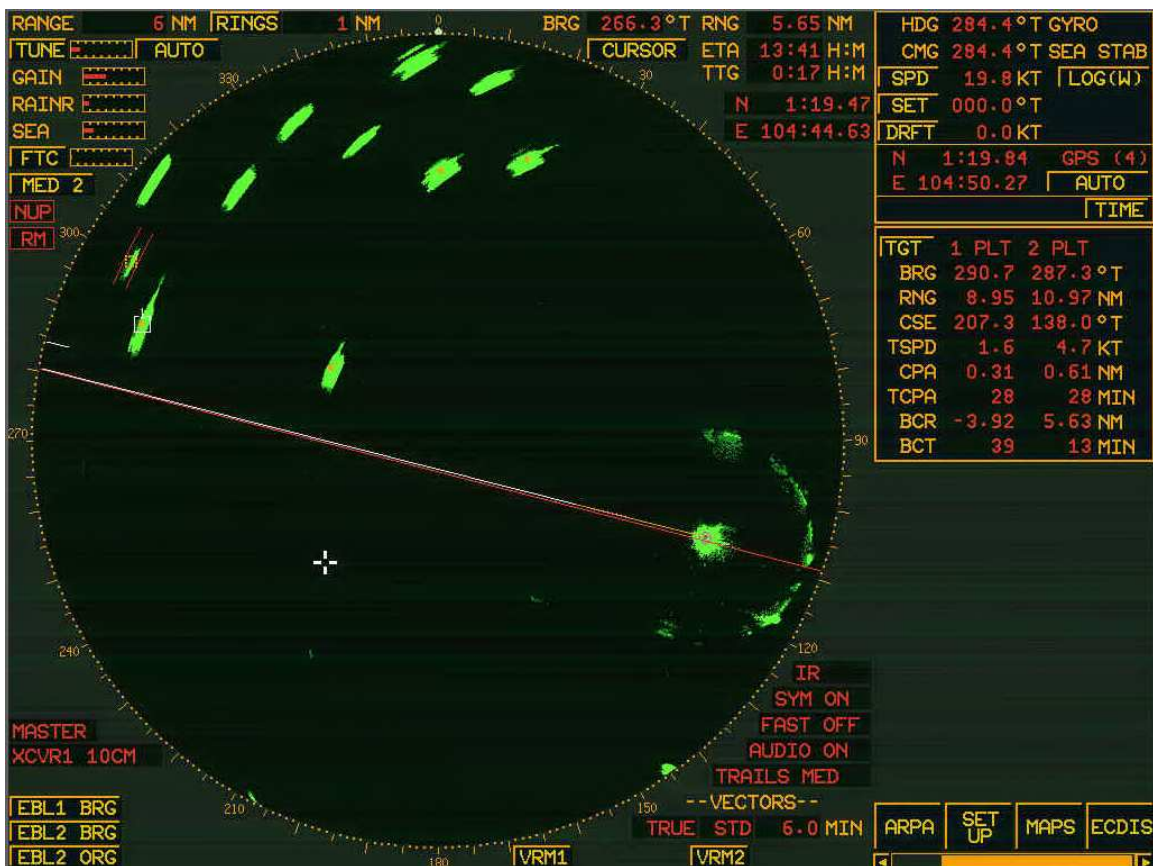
RANGE 6 NM RINGS 1 NM
TUNE AUTO
GAIN
RAINR
SEA
FTC
MED 2
NUP
RM

BRG 266.3°T RNG 5.65 NM
CURSOR ETA 13:41 H:M
TTG 0:17 H:M
N 1:19.47
E 104:44.63

HDG 284.4°T GYRO
CMG 284.4°T SEA STAB
SPD 19.8 KT LOG(W)
SET 000.0°T
DRFT 0.0 KT
N 1:19.84 GPS (4)
E 104:50.27 AUTO
TIME

| TGT | 1 PLT | 2 PLT | |
|---|---|---|---|
| BRG | 290.7 | 287.3 | °T |
| RNG | 8.95 | 10.97 | NM |
| CSE | 207.3 | 138.0 | °T |
| TSPD | 1.6 | 4.7 | KT |
| CPA | 0.31 | 0.61 | NM |
| TCPA | 28 | 28 | MIN |
| BCR | -3.92 | 5.63 | NM |
| BCT | 39 | 13 | MIN |

0
30
60
90
120
150
180
210
240
270
300
330

IR
SYM ON
FAST OFF
AUDIO ON
TRAILS MED
--VECTORS--
TRUE STD 6.0 MIN

MASTER
XCVR1 10CM

EBL1 BRG
EBL2 BRG
EBL2 ORG
VRM1
VRM2

ARPA
SET UP
MAPS
ECDIS